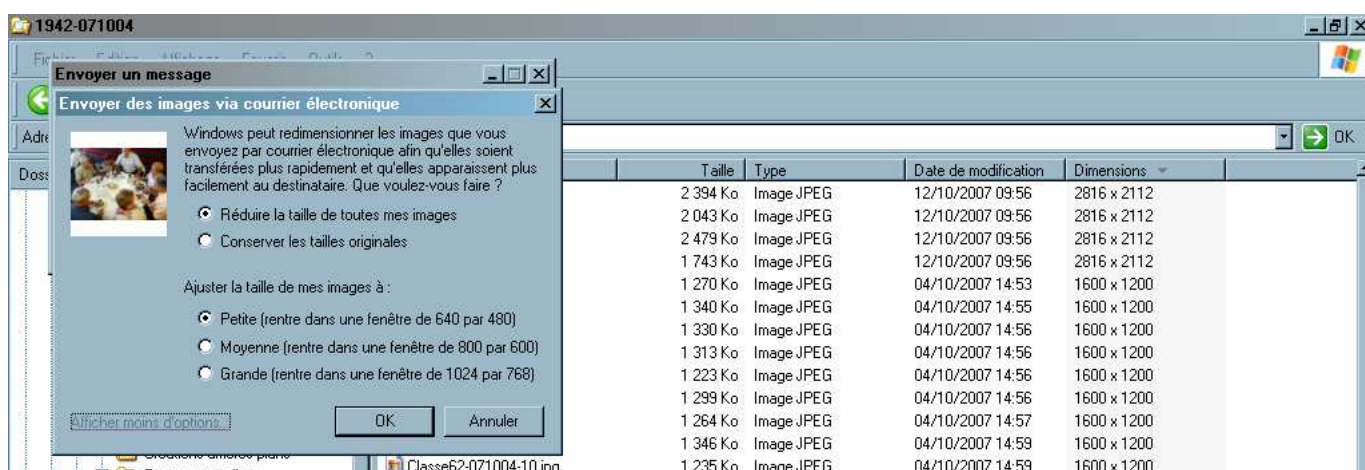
1942-071004

Fichier Édition Affichage Favoris Outils ?

Envoyer un message

Envoyer des images via courrier électronique

Windows peut redimensionner les images que vous envoyez par courrier électronique afin qu'elles soient transférées plus rapidement et qu'elles apparaissent plus facilement au destinataire. Que voulez-vous faire ?

Réduire la taille de toutes mes images

Conserver les tailles originales

Ajuster la taille de mes images à :

Petite (rentre dans une fenêtre de 640 par 480)

Moyenne (rentre dans une fenêtre de 800 par 600)

Grande (rentre dans une fenêtre de 1024 par 768)

Afficher moins d'options...

OK

Annuler

Adre

OK

Doss

| Taille | Type | Date de modification | Dimensions |
|---|---|---|---|
| 2 394 Ko | Image JPEG | 12/10/2007 09:56 | 2816 x 2112 |
| 2 043 Ko | Image JPEG | 12/10/2007 09:56 | 2816 x 2112 |
| 2 479 Ko | Image JPEG | 12/10/2007 09:56 | 2816 x 2112 |
| 1 743 Ko | Image JPEG | 12/10/2007 09:56 | 2816 x 2112 |
| 1 270 Ko | Image JPEG | 04/10/2007 14:53 | 1600 x 1200 |
| 1 340 Ko | Image JPEG | 04/10/2007 14:55 | 1600 x 1200 |
| 1 330 Ko | Image JPEG | 04/10/2007 14:56 | 1600 x 1200 |
| 1 313 Ko | Image JPEG | 04/10/2007 14:56 | 1600 x 1200 |
| 1 223 Ko | Image JPEG | 04/10/2007 14:56 | 1600 x 1200 |
| 1 299 Ko | Image JPEG | 04/10/2007 14:56 | 1600 x 1200 |
| 1 264 Ko | Image JPEG | 04/10/2007 14:57 | 1600 x 1200 |
| 1 346 Ko | Image JPEG | 04/10/2007 14:59 | 1600 x 1200 |
| 1 235 Ko | Image JPEG | 04/10/2007 14:59 | 1600 x 1200 |

Créations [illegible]

Classe62-071004-10.jpg